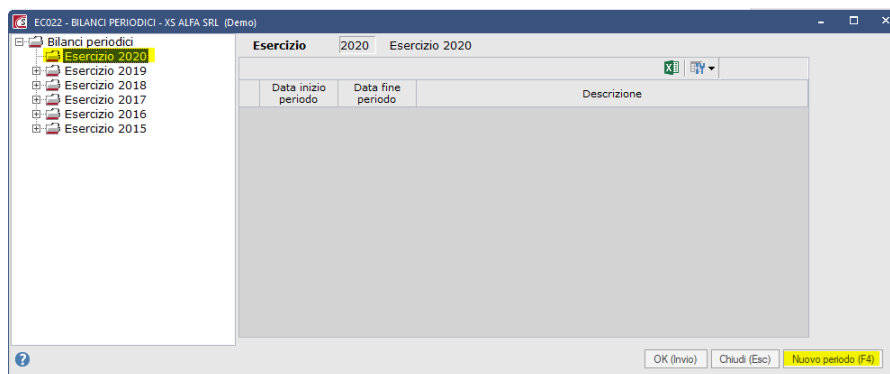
EC022 - BILANCI PERIODICI - XS ALFA SRL (Demo)

Bilanci periodici
Esercizio 2020
Esercizio 2019
Esercizio 2018
Esercizio 2017
Esercizio 2016
Esercizio 2015

Esercizio 2020 Esercizio 2020

| Data inizio periodo | Data fine periodo | Descrizione |
|---|---|---|

OK (Invio) Chiudi (Esc) Nuovo periodo (F4)